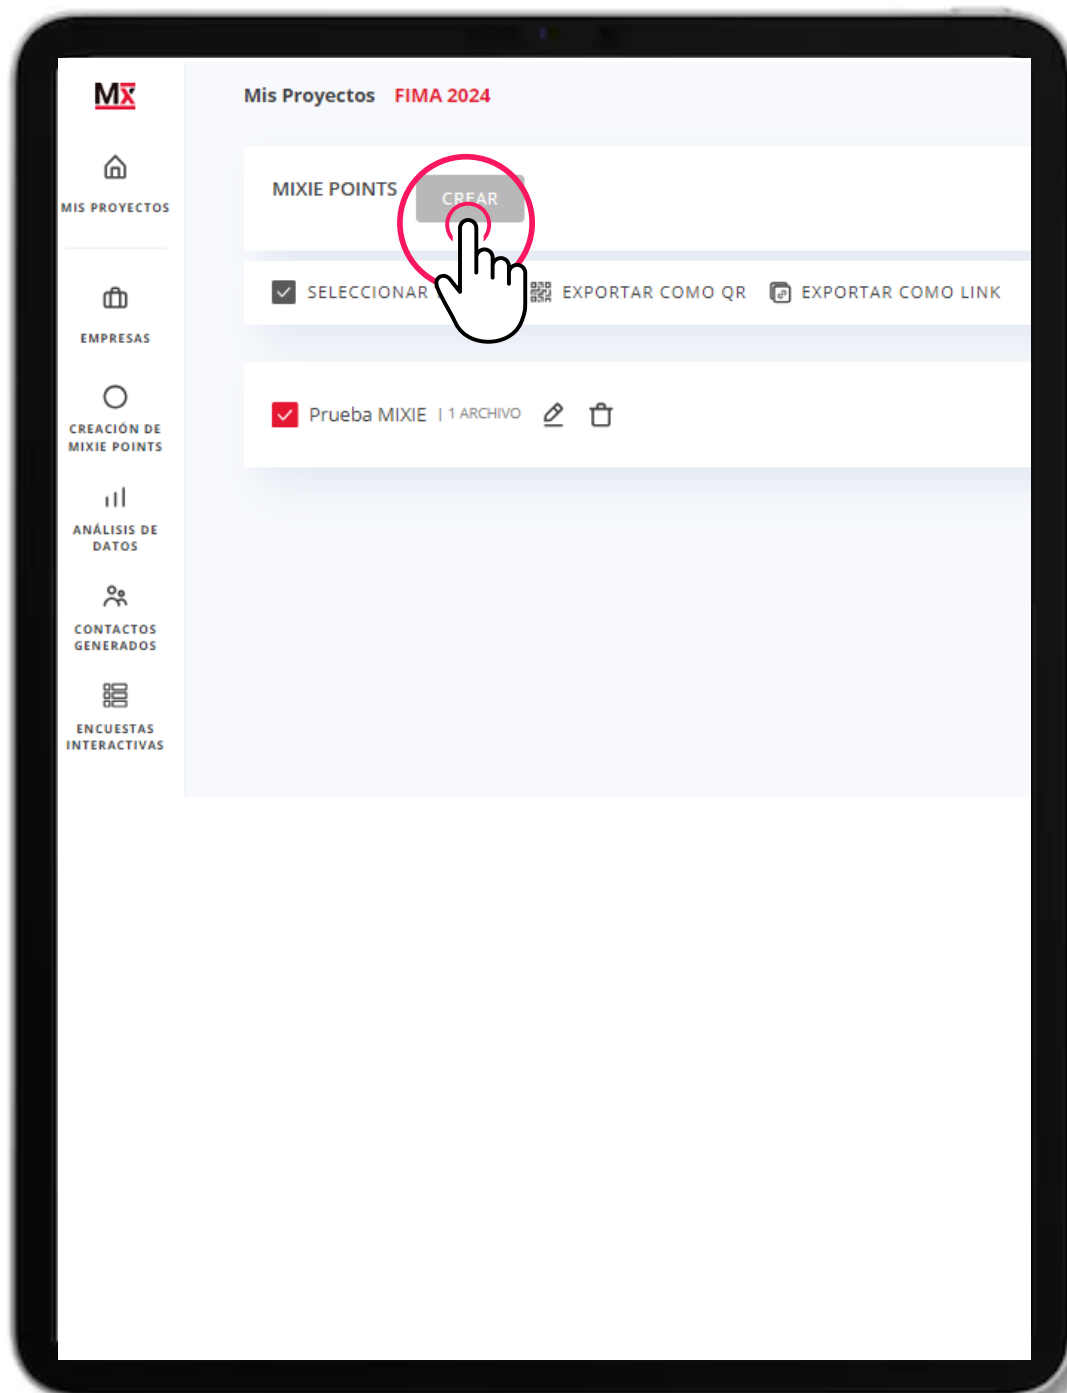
MX

MIS PROYECTOS

EMPRESAS

CREACIÓN DE MIXIE POINTS

ANÁLISIS DE DATOS

CONTACTOS GENERADOS

ENCUESTAS INTERACTIVAS

Mis Proyectos FIMA 2024

MIXIE POINTS CREAR

SELECCIONAR EXPORTAR COMO QR EXPORTAR COMO LINK

Prueba MIXIE | 1 ARCHIVO